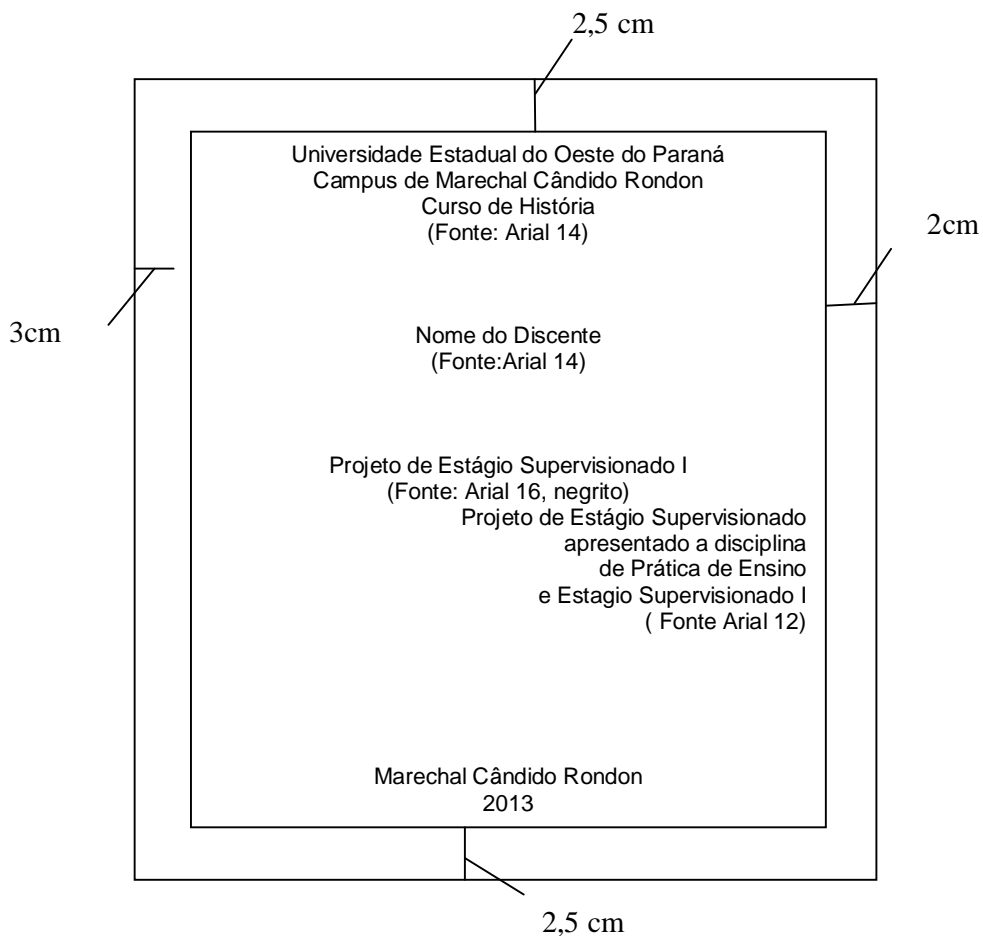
2,5 cm

Universidade Estadual do Oeste do Paraná
Campus de Marechal Cândido Rondon
Curso de História
(Fonte: Arial 14)

2cm

3cm

Nome do Discente
(Fonte:Arial 14)

Projeto de Estágio Supervisionado I
(Fonte: Arial 16, negrito)

Projeto de Estágio Supervisionado apresentado a disciplina de Prática de Ensino e Estagio Supervisionado I
( Fonte Arial 12)

Marechal Cândido Rondon
2013

2,5 cm